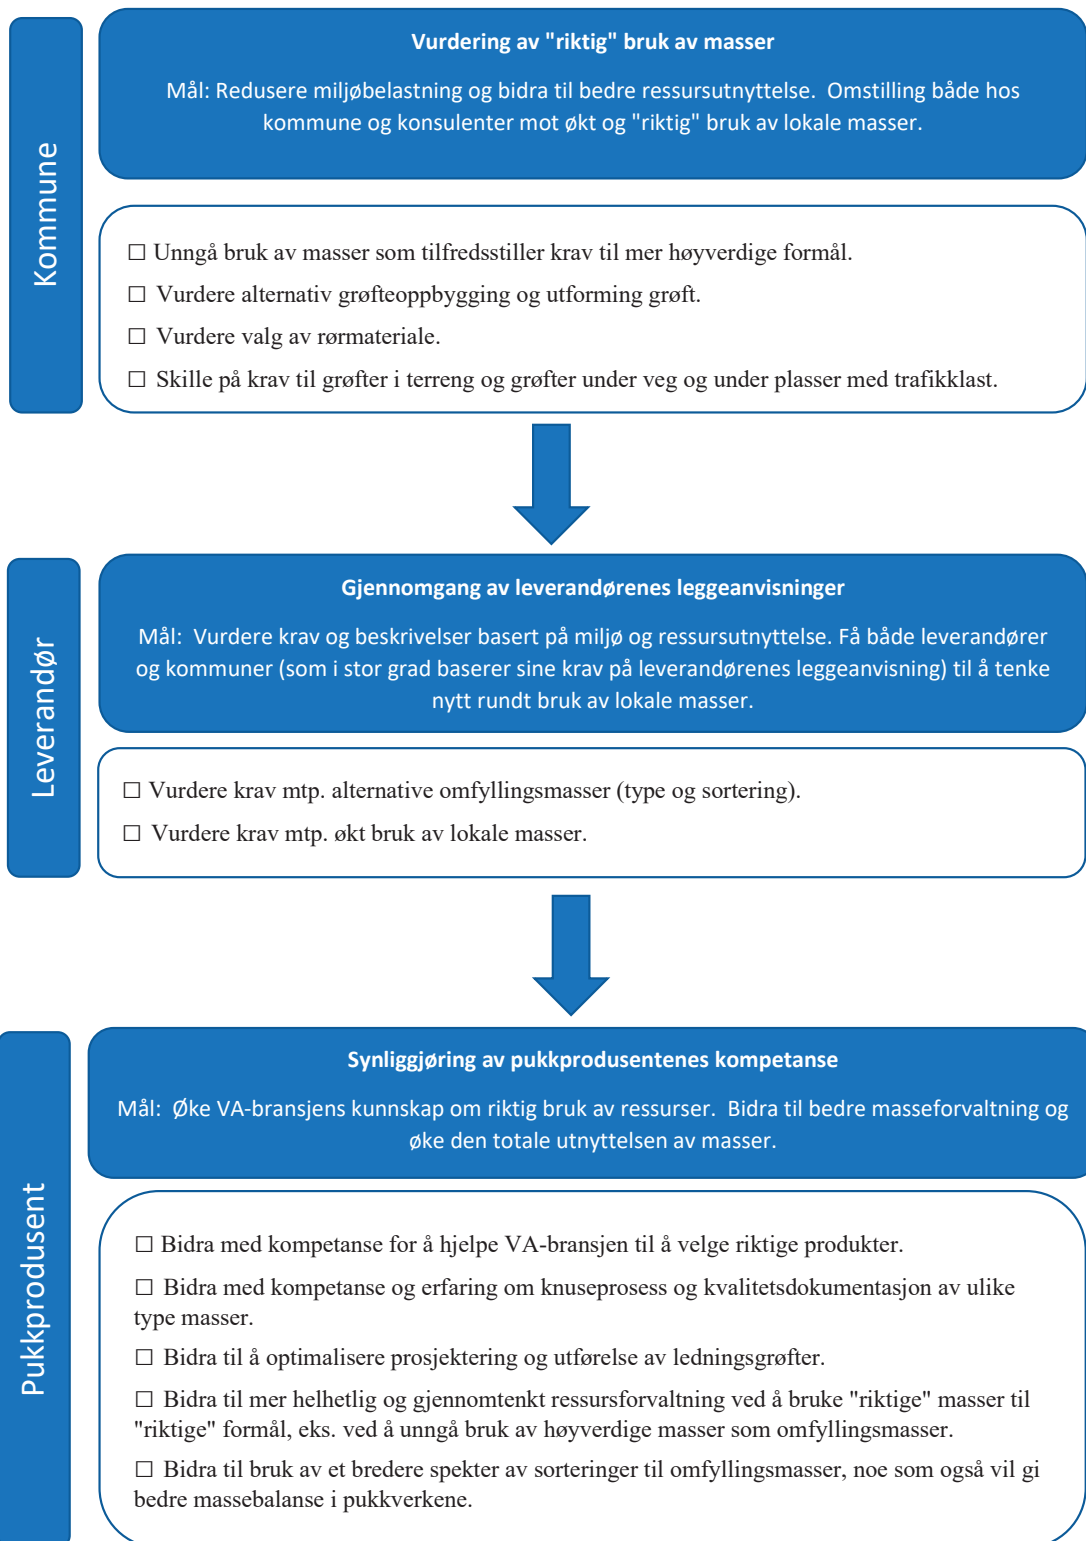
Kommune

Vurdering av "riktig" bruk av masser

Mål: Redusere miljøbelastning og bidra til bedre ressursutnyttelse. Omstilling både hos kommune og konsulenter mot økt og "riktig" bruk av lokale masser.

☐ Unngå bruk av masser som tilfredsstiller krav til mer høyverdige formål.

☐ Vurdere alternativ grøfteoppbygging og utforming grøft.

☐ Vurdere valg av rørmateriale.

☐ Skille på krav til grøfter i terreng og grøfter under veg og under plasser med trafikklast.

Leverandør

Gjennomgang av leverandørenes leggeanvisninger

Mål: Vurdere krav og beskrivelser basert på miljø og ressursutnyttelse. Få både leverandører og kommuner (som i stor grad baserer sine krav på leverandørenes leggeanvisning) til å tenke nytt rundt bruk av lokale masser.

☐ Vurdere krav mtp. alternative omfyllingsmasser (type og sortering).

☐ Vurdere krav mtp. økt bruk av lokale masser.

Pukkprodusent

Synliggjøring av pukkprodusentenes kompetanse

Mål: Øke VA-bransjens kunnskap om riktig bruk av ressurser. Bidra til bedre masseforvaltning og øke den totale utnyttelsen av masser.

☐ Bidra med kompetanse for å hjelpe VA-bransjen til å velge riktige produkter.

☐ Bidra med kompetanse og erfaring om knuseprosess og kvalitetsdokumentasjon av ulike type masser.

☐ Bidra til å optimalisere prosjektering og utførelse av ledningsgrøfter.

☐ Bidra til mer helhetlig og gjennomtenkt ressursforvaltning ved å bruke "riktige" masser til "riktige" formål, eks. ved å unngå bruk av høyverdige masser som omfyllingsmasser.

☐ Bidra til bruk av et bredere spekter av sorteringer til omfyllingsmasser, noe som også vil gi bedre massebalanse i pukkverkene.